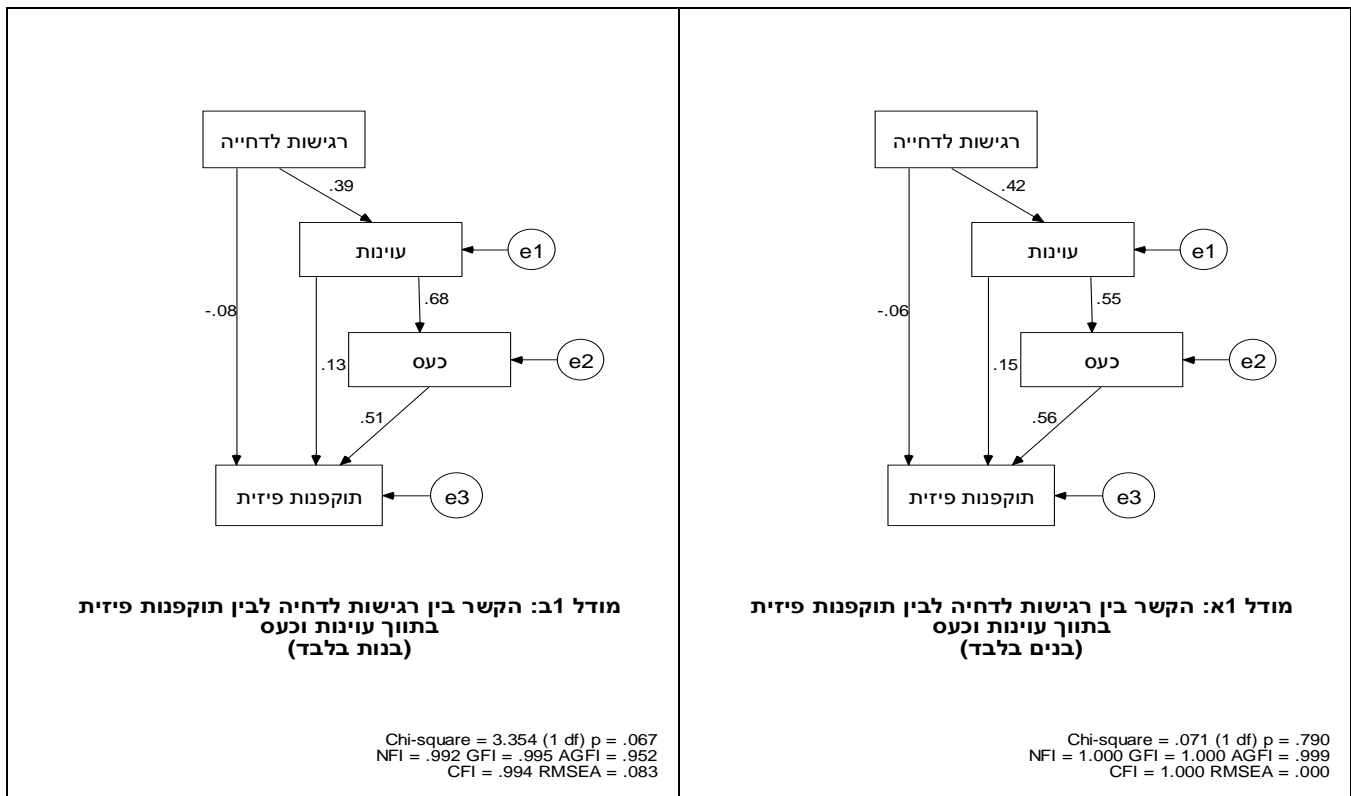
רגישות לדחייה
.42
עוינות
e1
.55
-.06
כעס
e2
.15
.56
תוקפנות פיזית
e3

מודל 1א: הקשר בין רגישות לדחיה לבין תוקפנות פיזית בתווך עוינות וכעס
(בנים בלבד)

Chi-square = .071 (1 df) p = .790
NFI = 1.000 GFI = 1.000 AGFI = .999
CFI = 1.000 RMSEA = .000

רגישות לדחייה
.39
עוינות
e1
.68
-.08
כעס
e2
.13
.51
תוקפנות פיזית
e3

מודל 1ב: הקשר בין רגישות לדחיה לבין תוקפנות פיזית בתווך עוינות וכעס
(בנות בלבד)

Chi-square = 3.354 (1 df) p = .067
NFI = .992 GFI = .995 AGFI = .952
CFI = .994 RMSEA = .083